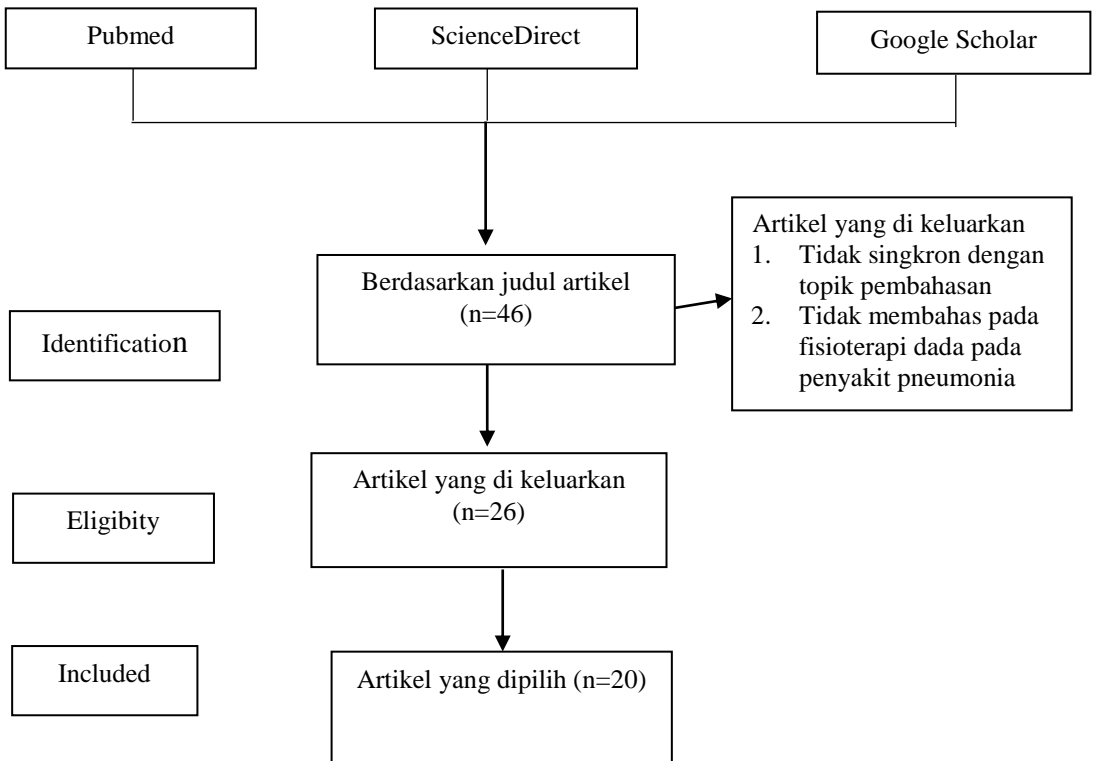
Pubmed

ScienceDirect

Google Scholar

Berdasarkan judul artikel (n=46)

Artikel yang di keluarkan
1. Tidak singkron dengan topik pembahasan
2. Tidak membahas pada fisioterapi dada pada penyakit pneumonia

Identification

Artikel yang di keluarkan (n=26)

Eligibity

Included

Artikel yang dipilih (n=20)